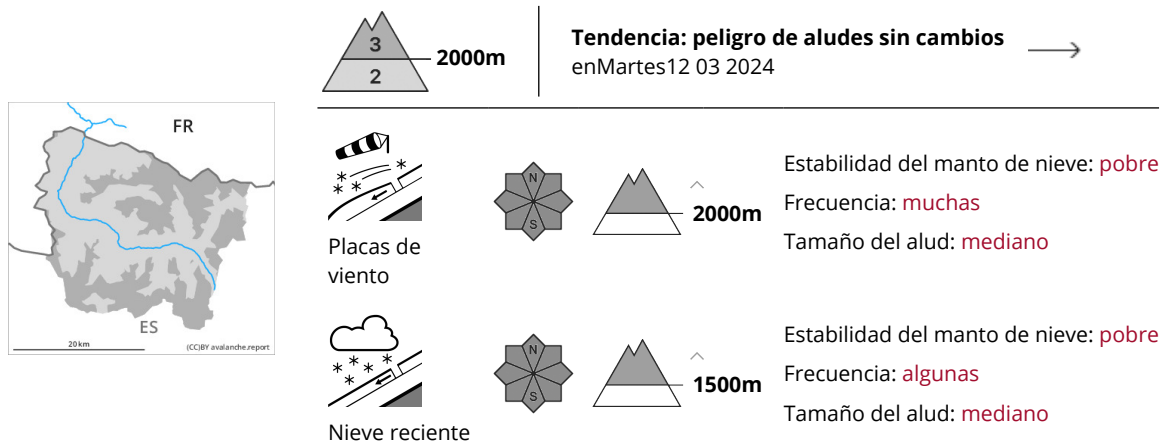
FR

ES

20 km

(CC)BY avalanche.report

3

2

2000m

Tendencia: peligro de aludes sin cambios
enMartes12 03 2024

Placas de viento

N

S

2000m

Estabilidad del manto de nieve: pobre
Frecuencia: muchas
Tamaño del alud: mediano

Nieve reciente

N

S

1500m

Estabilidad del manto de nieve: pobre
Frecuencia: algunas
Tamaño del alud: mediano